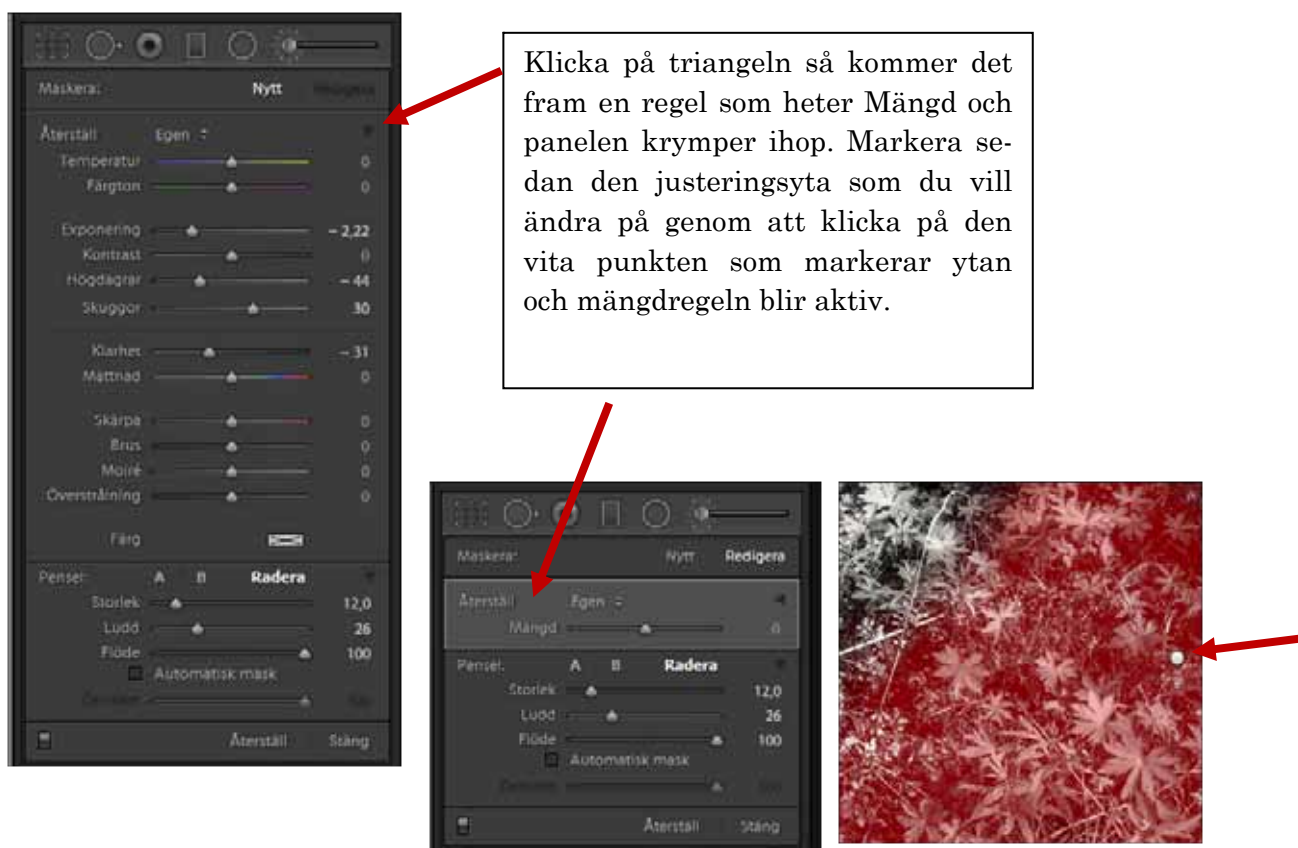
Maskera: Nytt Redigera

Återställ Egen

Temperatur 0

Färgton 0

Exponering – 2,22

Kontrast 0

Högdagrar – 44

Skuggor 30

Klarhet – 31

Mättnad 0

Skärpa 0

Brus 0

Moiré 0

Överstrålning 0

Färg

Pensel: A B Radera

Storlek 12,0

Ludd 26

Flöde 100

Automatisk mask

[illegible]

Återställ Stäng

Klicka på triangeln så kommer det fram en regel som heter Mängd och panelen krymper ihop. Markera sedan den justeringsyta som du vill ändra på genom att klicka på den vita punkten som markerar ytan och mängdregeln blir aktiv.

Maskera: Nytt Redigera

Återställ Egen

Mängd 0

Pensel: A B Radera

Storlek 12,0

Ludd 26

Flöde 100

Automatisk mask

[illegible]

Återställ Stäng